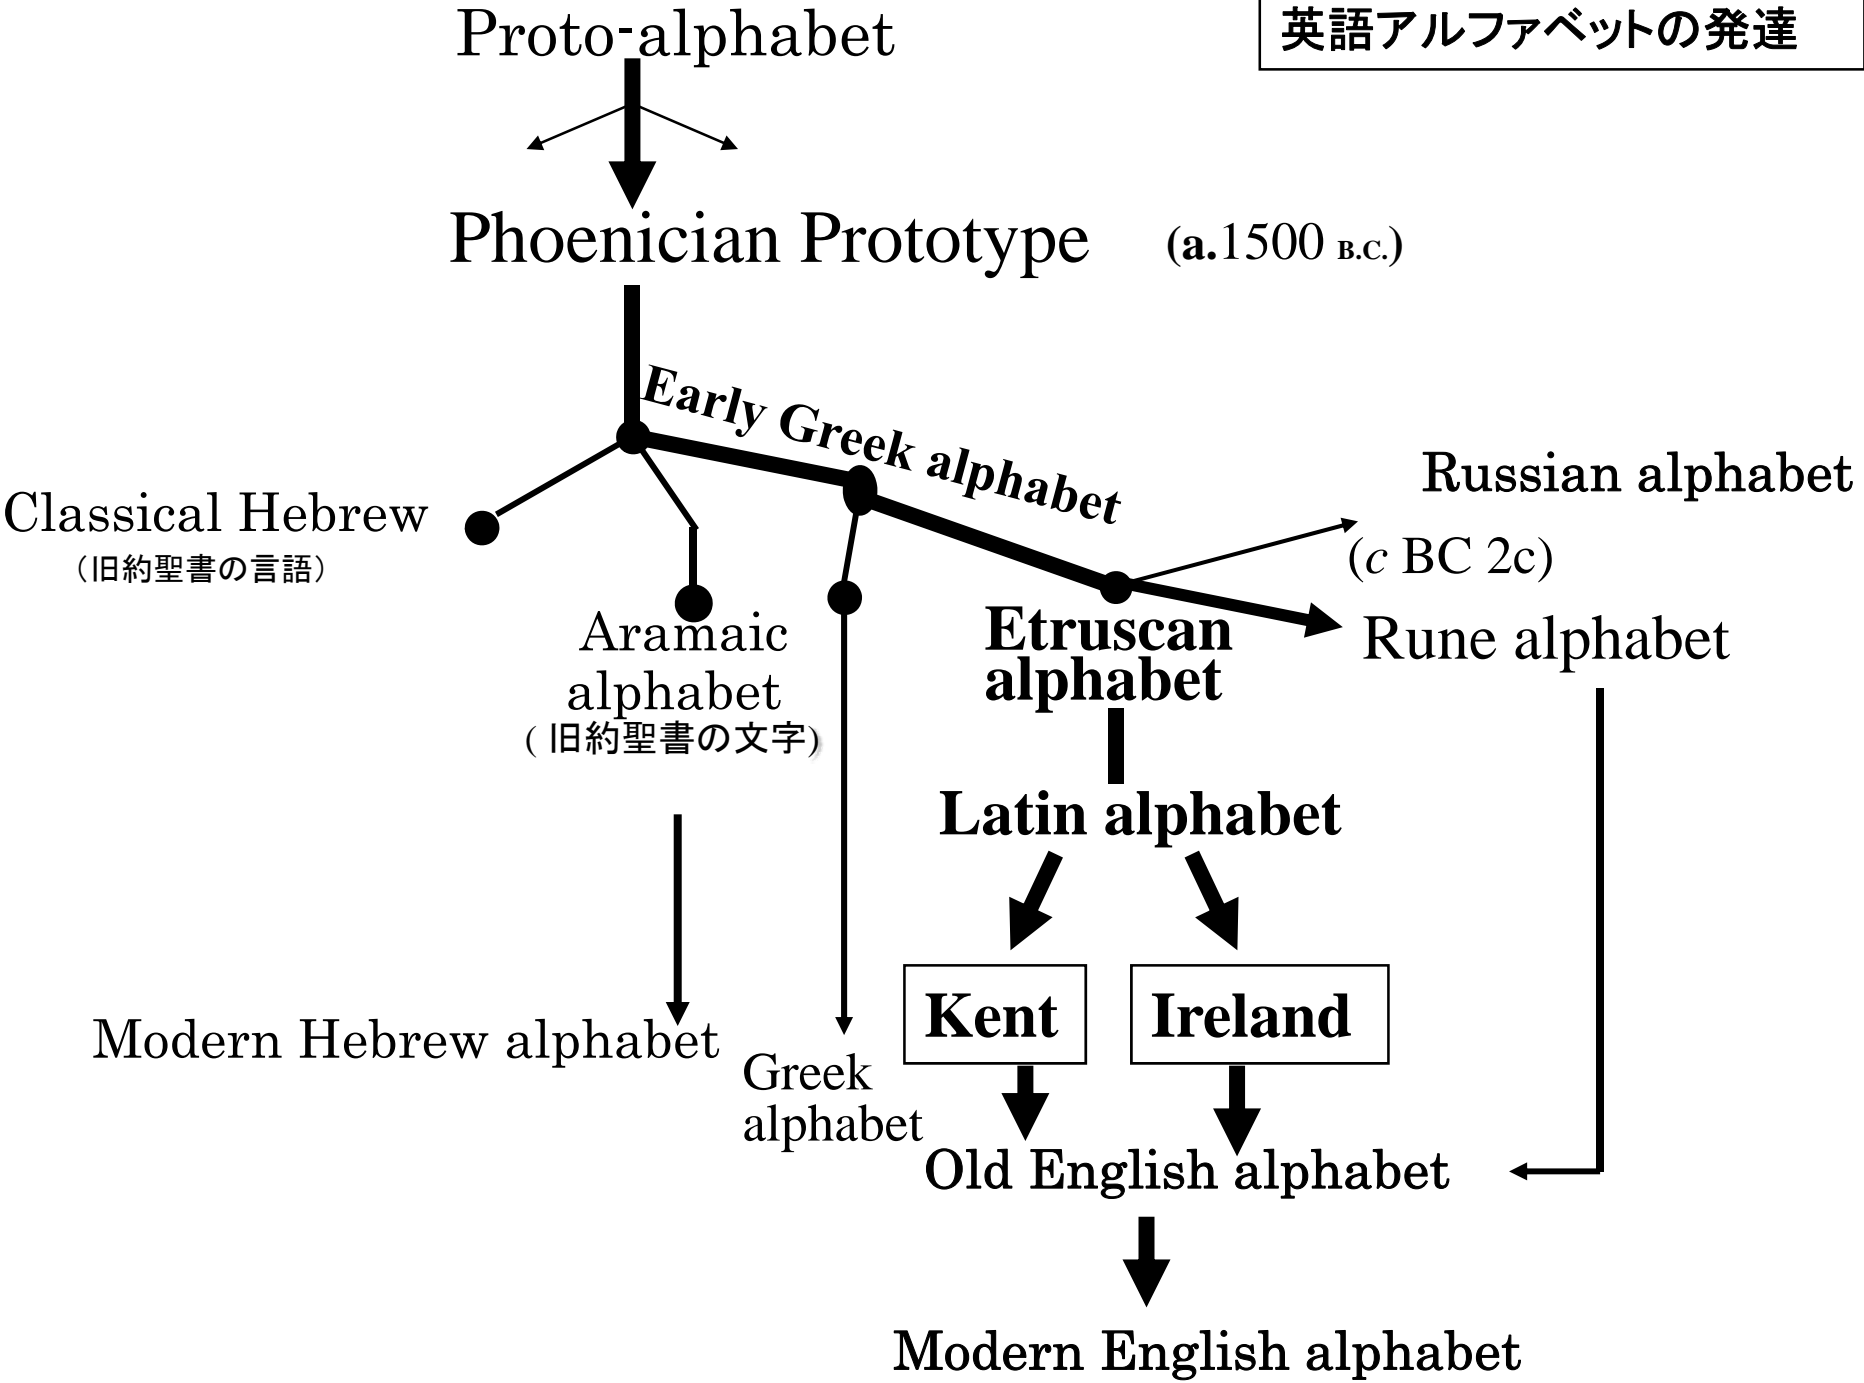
Proto-alphabet

英語アルファベットの発達

Phoenician Prototype (a.1500 B.C.)

Early Greek alphabet

Russian alphabet

Classical Hebrew
（旧約聖書の言語）

(c BC 2c)

Aramaic alphabet
( 旧約聖書の文字)

Etruscan alphabet

Rune alphabet

Latin alphabet

Kent

Ireland

Modern Hebrew alphabet

Greek alphabet

Old English alphabet

Modern English alphabet